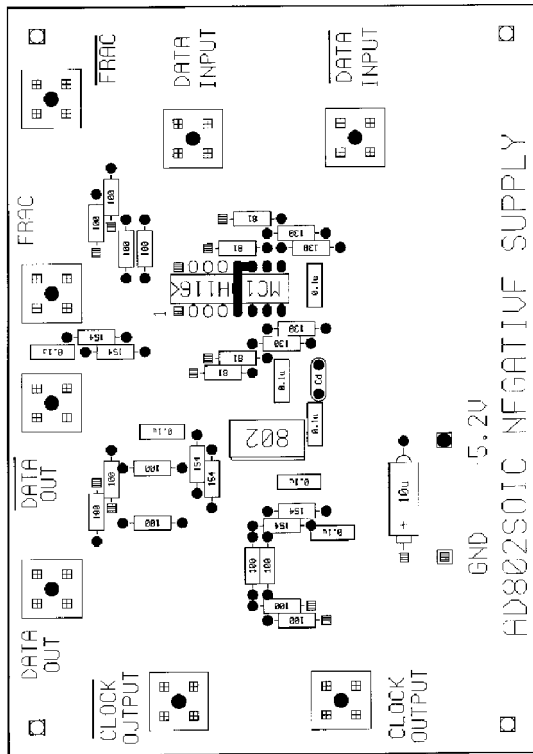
FRAC

DATA INPUT

DATA INPUT

FRAC

DATA OUT

DATA OUT

CLOCK OUTPUT

CLOCK OUTPUT

AD802SOIC NEGATIVE SUPPLY

GND

-5.2V

MC10H116

802

100
100
100
100
81
130
81
130
0.1u
154
154
0.1u
1
130
130
81
81
0.1u
Cd
0.1u
0.1u
100
100
100
154
154
100
100
0.1u
154
154
0.1u
100
100
100
100
10u
+